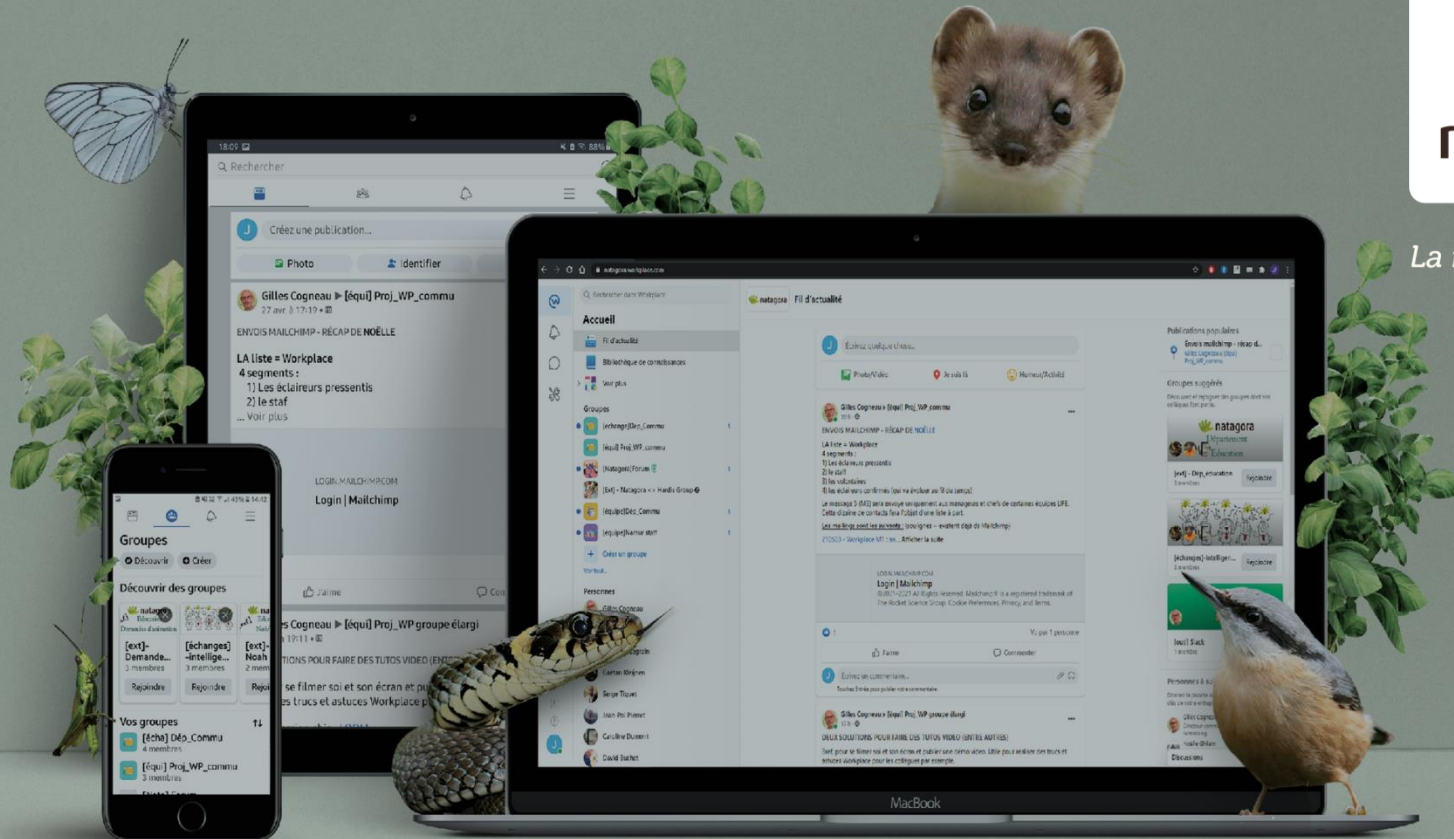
18:09
Rechercher
Créez une publication...
Photo
Identifier
Gilles Cogneau ▶ [équ] Proj_WP_commu
27 avr. à 17:19
ENVOIS MAILCHIMP - RÉCAP DE NOËLLE

LA liste = Workplace
4 segments :
1) Les éclaireurs pressentis
2) le staf
... Voir plus

LOGIN.MAILCHIMP.COM
Login | Mailchimp

J'aime
Gilles Cogneau ▶ [équ] Proj_WP groupe élargi
19:11
TIONS POUR FAIRE DES TUTOS VIDEO (EN
se filmer soi et son écran et pu
es trucs et astuces Workplace p

Groupes
Découvrir
Créer
Découvrir des groupes
[ext]-Demande...
3 membres
Rejoindre
[échanges] -intellige...
3 membres
Rejoindre
[ext]-Noah
2 mem
Vos groupes
[écha] Dép_Commu
4 membres
[équ] Proj_WP_commu
3 membres

Rechercher dans Workplace
Accueil
Fil d'actualité
Bibliothèque de connaissances
Voir plus
Groupes
[échange] Dép_Commu
[équ] Proj_WP_commu
[Natagora] Forum
[Ext] - Natagora <> Hardis Group
[équipe] Dép_Commu
[équipe] Namur staff
Créer un groupe
Personnes
natagora
Fil d'actualité
Écrivez quelque chose...
Photo/Vidéo
Je suis là
Humeur/Activité
Gilles Cogneau ▶ [équ] Proj_WP_commu
ENVOIS MAILCHIMP - RÉCAP DE NOËLLE
LA liste = Workplace
4 segments :
1) Les éclaireurs pressentis
2) le staff
3) les volontaires
LOGIN.MAILCHIMP.COM
Login | Mailchimp
J'aime
Commenter
Écrivez un commentaire...
Gilles Cogneau ▶ [équ] Proj_WP groupe élargi
DEUX SOLUTIONS POUR FAIRE DES TUTOS VIDEO (ENTRE AUTRES)
Publications populaires
Groupes suggérés
natagora
Rejoindre
Rejoindre
Discussions
MacBook
La